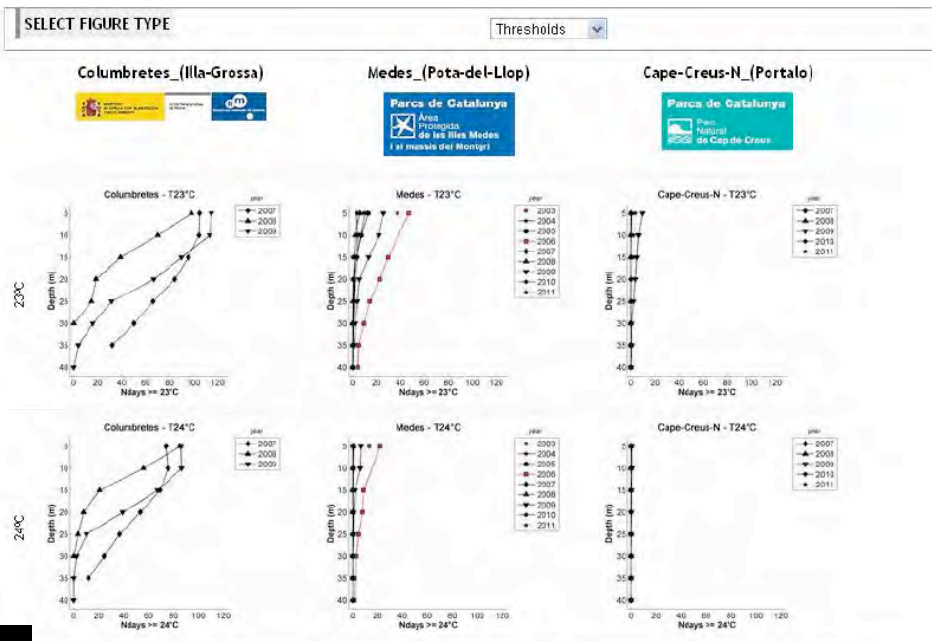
SELECT FIGURE TYPE

Thresholds

Columbretes_(Illa-Grossa)

Medes_(Pota-del-Llop)

Cape-Creus-N_(Portalo)

Parc de Catalunya
Àrea Protegida de les Illes Medes i el massís del Montgrí

Parc de Catalunya
Parc Natural de Cap de Creus

23ºC

Columbretes - T23°C

year
2007
2008
2009

Depth (m)
5
10
15
20
25
30
35
40

0 20 40 60 80 100 120
Ndays >= 23°C

Medes - T23°C

year
2003
2004
2005
2006
2007
2008
2009
2010
2011

Depth (m)
5
10
15
20
25
30
35
40

0 20 40 60 80 100 120
Ndays >= 23°C

Cape-Creus-N - T23°C

year
2007
2008
2009
2010
2011

Depth (m)
5
10
15
20
25
30
35
40

0 20 40 60 80 100 120
Ndays >= 23°C

24ºC

Columbretes - T24°C

year
2007
2008
2009

Depth (m)
5
10
15
20
25
30
35
40

0 20 40 60 80 100 120
Ndays >= 24°C

Medes - T24°C

year
2003
2004
2005
2006
2007
2008
2009
2010
2011

Depth (m)
5
10
15
20
25
30
35
40

0 20 40 60 80 100 120
Ndays >= 24°C

Cape-Creus-N - T24°C

year
2007
2008
2009
2010
2011

Depth (m)
5
10
15
20
25
30
35
40

0 20 40 60 80 100 120
Ndays >= 24°C